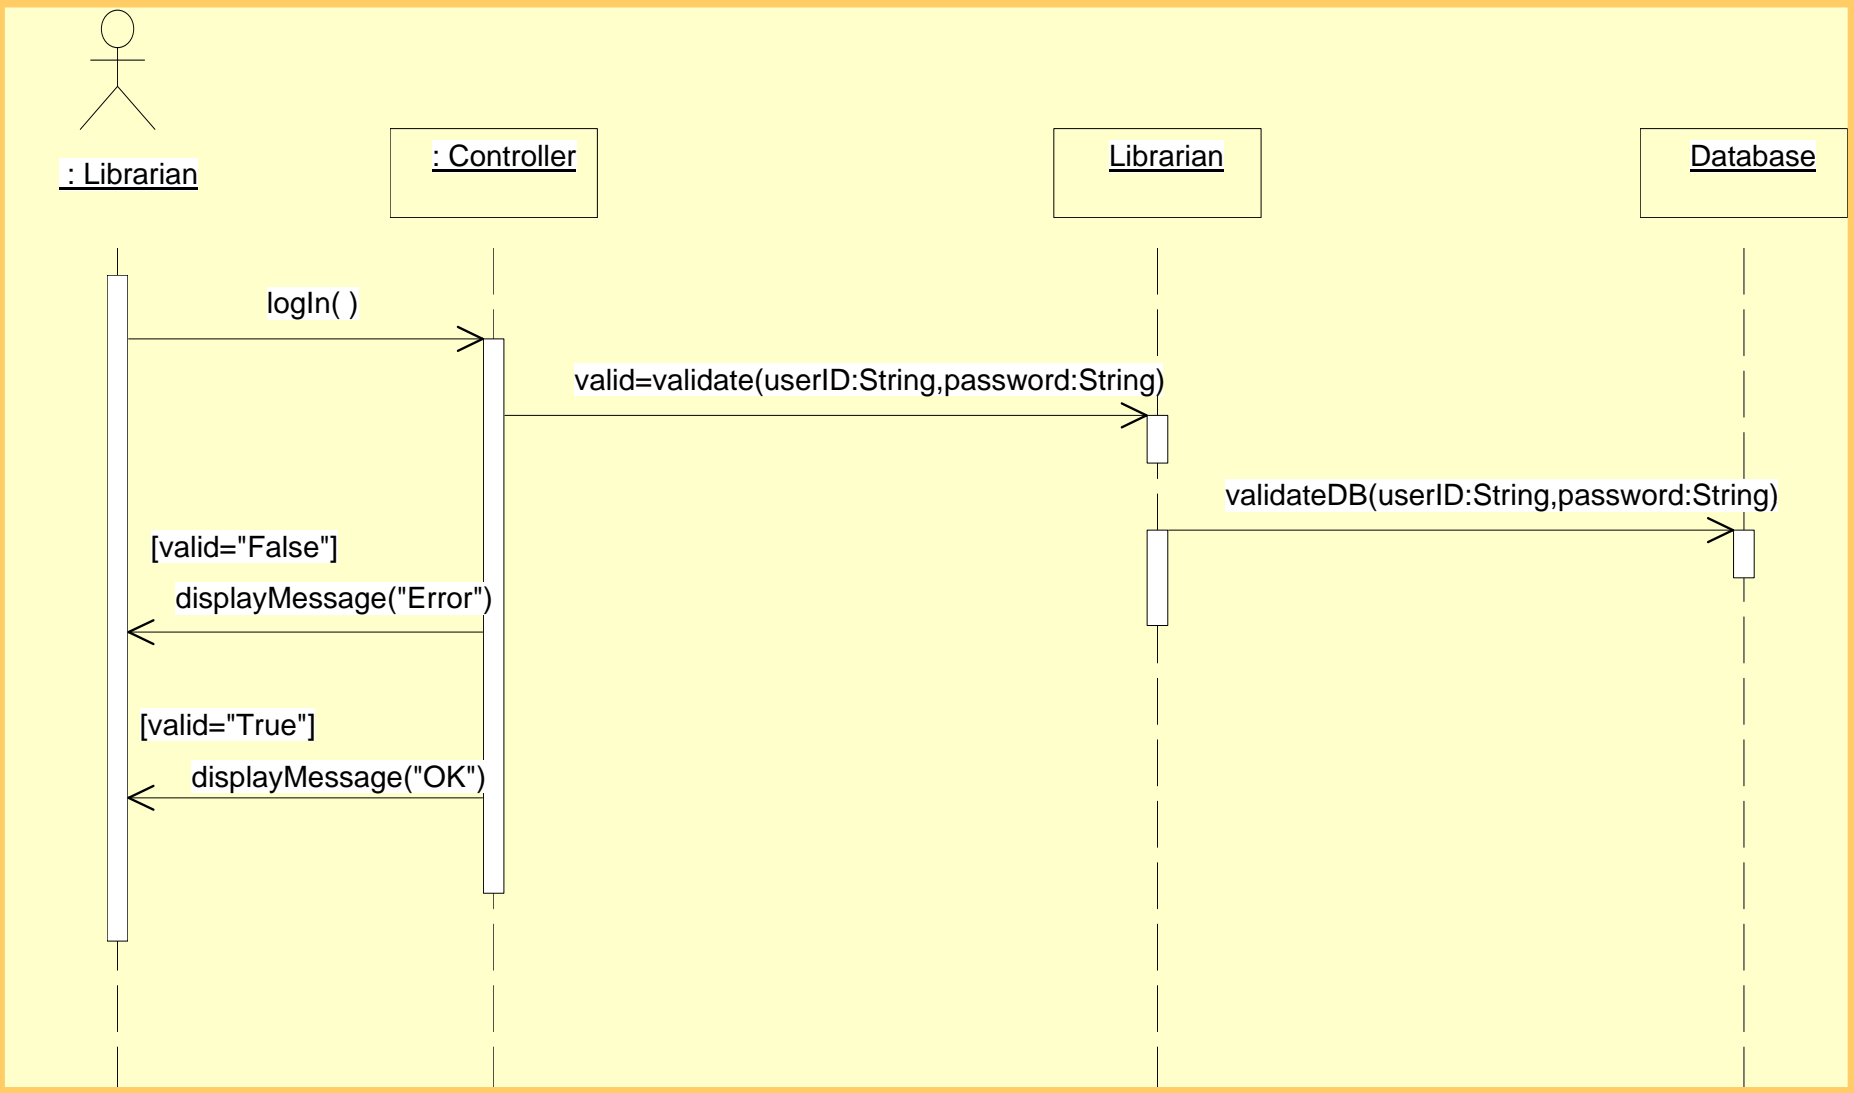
: Librarian

: Controller

Librarian

Database

logIn( )

valid=validate(userID:String,password:String)

validateDB(userID:String,password:String)

[valid="False"]

displayMessage("Error")

[valid="True"]

displayMessage("OK")